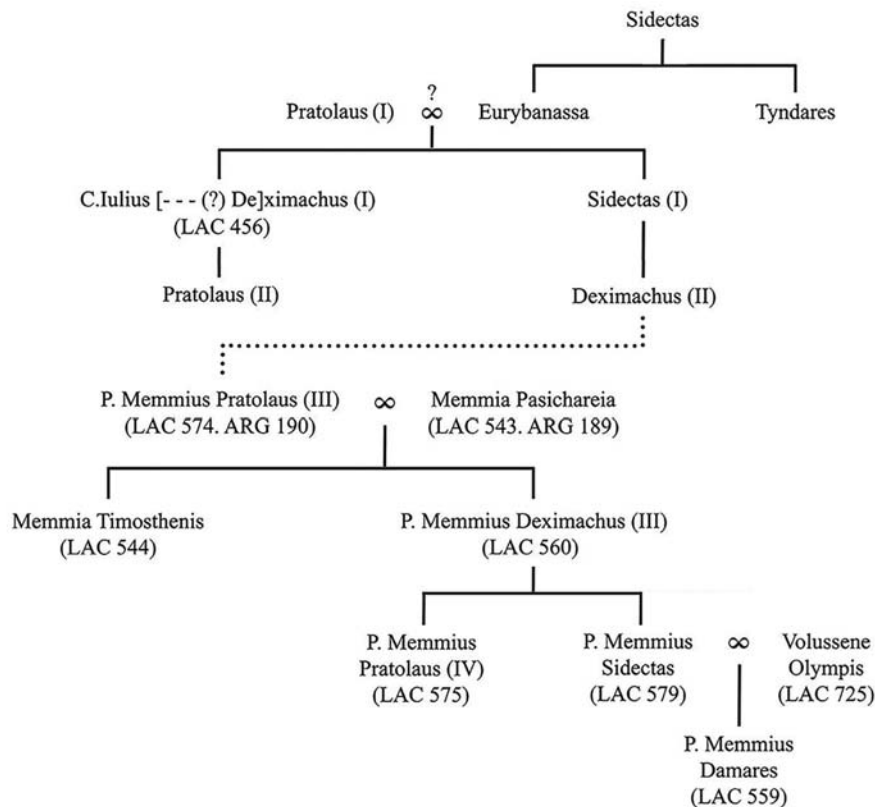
Sidectas

Pratolaus (I) ? $\infty$ Eurybanassa Tyndares

C.Iulius [- - - (?) De]ximachus (I) (LAC 456)

Sidectas (I)

Pratolaus (II)

Deximachus (II)

P. Memmius Pratolaus (III) (LAC 574. ARG 190) $\infty$ Memmia Pasichareia (LAC 543. ARG 189)

Memmia Timosthenis (LAC 544)

P. Memmius Deximachus (III) (LAC 560)

P. Memmius Pratolaus (IV) (LAC 575)

P. Memmius Sidectas (LAC 579) $\infty$ Volussene Olympis (LAC 725)

P. Memmius Damares (LAC 559)